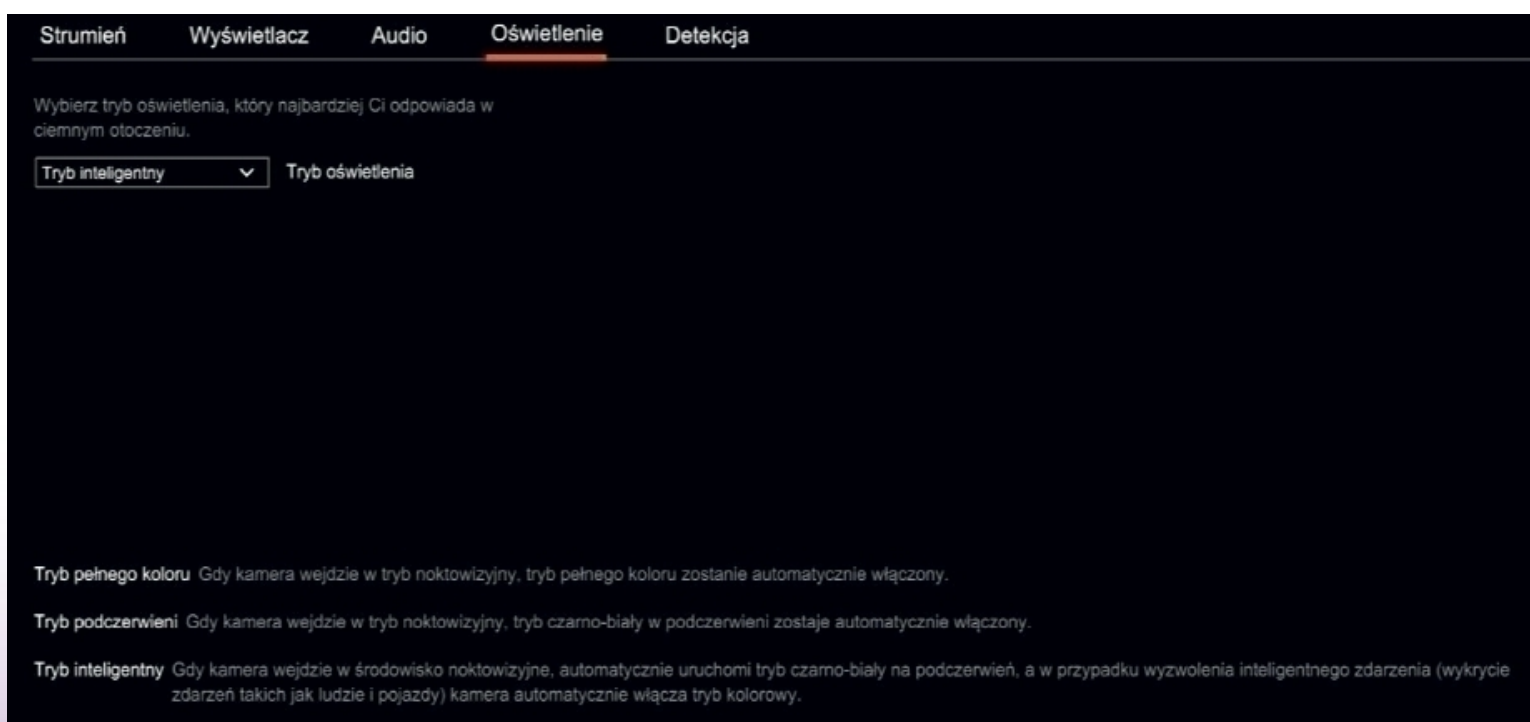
Strumień Wyświetlacz Audio Oświetlenie Detekcja

Wybierz tryb oświetlenia, który najbardziej Ci odpowiada w ciemnym otoczeniu.

Tryb inteligentny Tryb oświetlenia

Tryb pełnego koloru Gdy kamera wejdzie w tryb noktowizyjny, tryb pełnego koloru zostanie automatycznie włączony.

Tryb podczerwieni Gdy kamera wejdzie w tryb noktowizyjny, tryb czarno-biały w podczerwieni zostaje automatycznie włączony.

Tryb inteligentny Gdy kamera wejdzie w środowisko noktowizyjne, automatycznie uruchomi tryb czarno-biały na podczerwień, a w przypadku wyzwolenia inteligentnego zdarzenia (wykrycie zdarzeń takich jak ludzie i pojazdy) kamera automatycznie włącza tryb kolorowy.